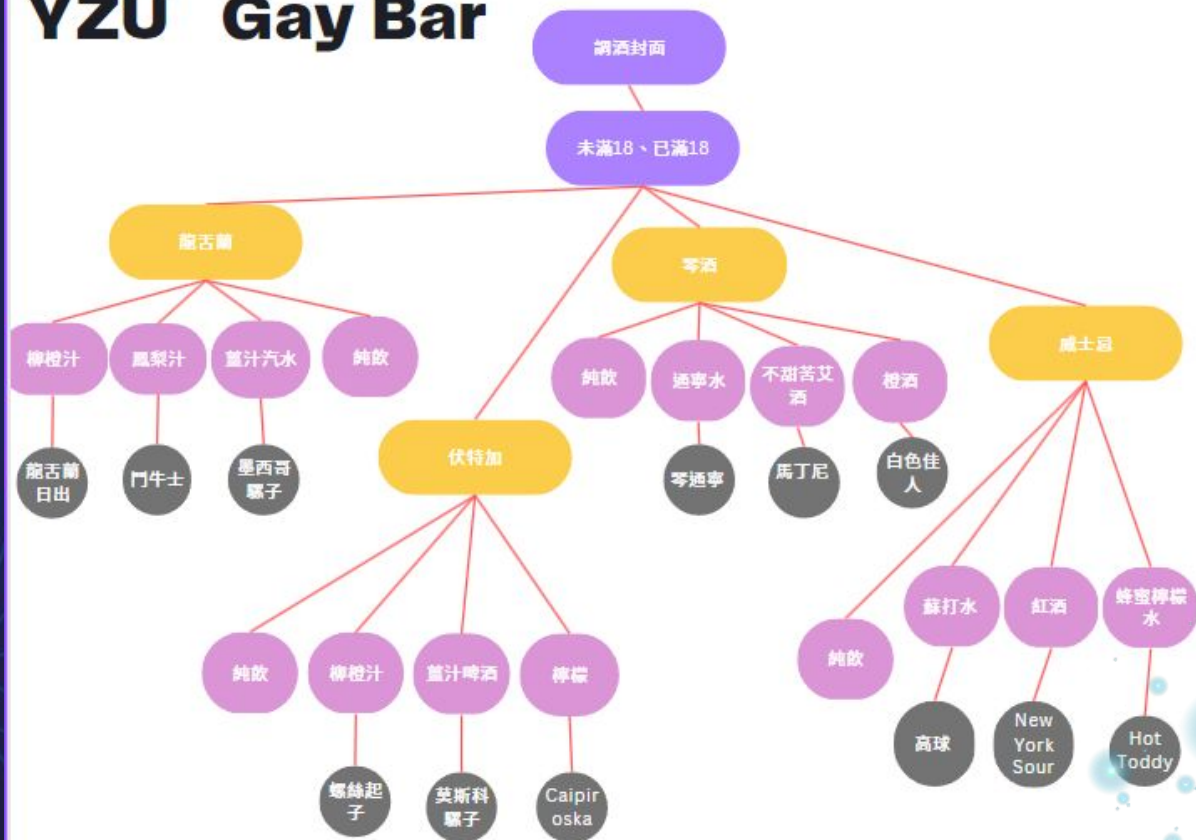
YZU Gay Bar

調酒封面

未滿18、已滿18

龍舌蘭

柳橙汁
龍舌蘭日出

鳳梨汁
鬥牛士

薑汁汽水
墨西哥騾子

純飲

伏特加

純飲

柳橙汁
螺絲起子

薑汁啤酒
莫斯科騾子

檸檬
Caipiroska

零酒

純飲

通寧水
零通寧

不甜苦艾酒
馬丁尼

橙酒
白色佳人

威士忌

純飲

蘇打水
高球

紅酒
New York Sour

蜂蜜檸檬水
Hot Toddy